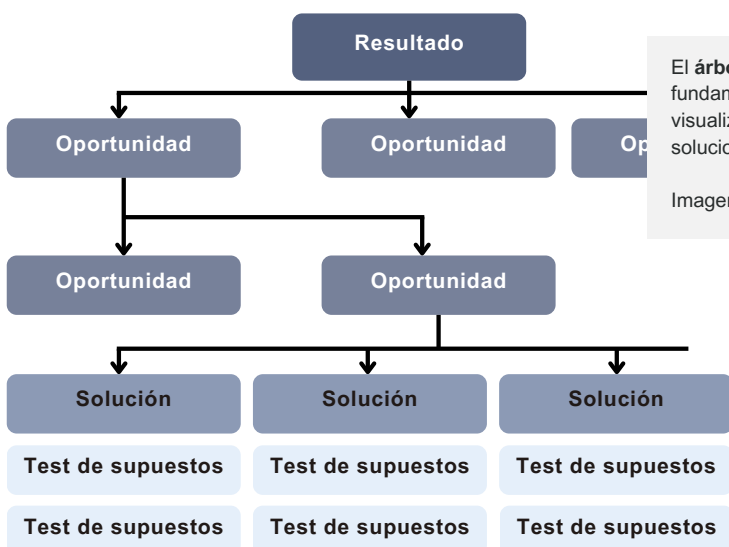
Resultado

Oportunidad

Oportunidad

Op

El árbo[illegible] fundam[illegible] visualiz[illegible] solucio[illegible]

Imagen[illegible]

Oportunidad

Oportunidad

Solución

Solución

Solución

Test de supuestos

Test de supuestos

Test de supuestos

Test de supuestos

Test de supuestos

Test de supuestos